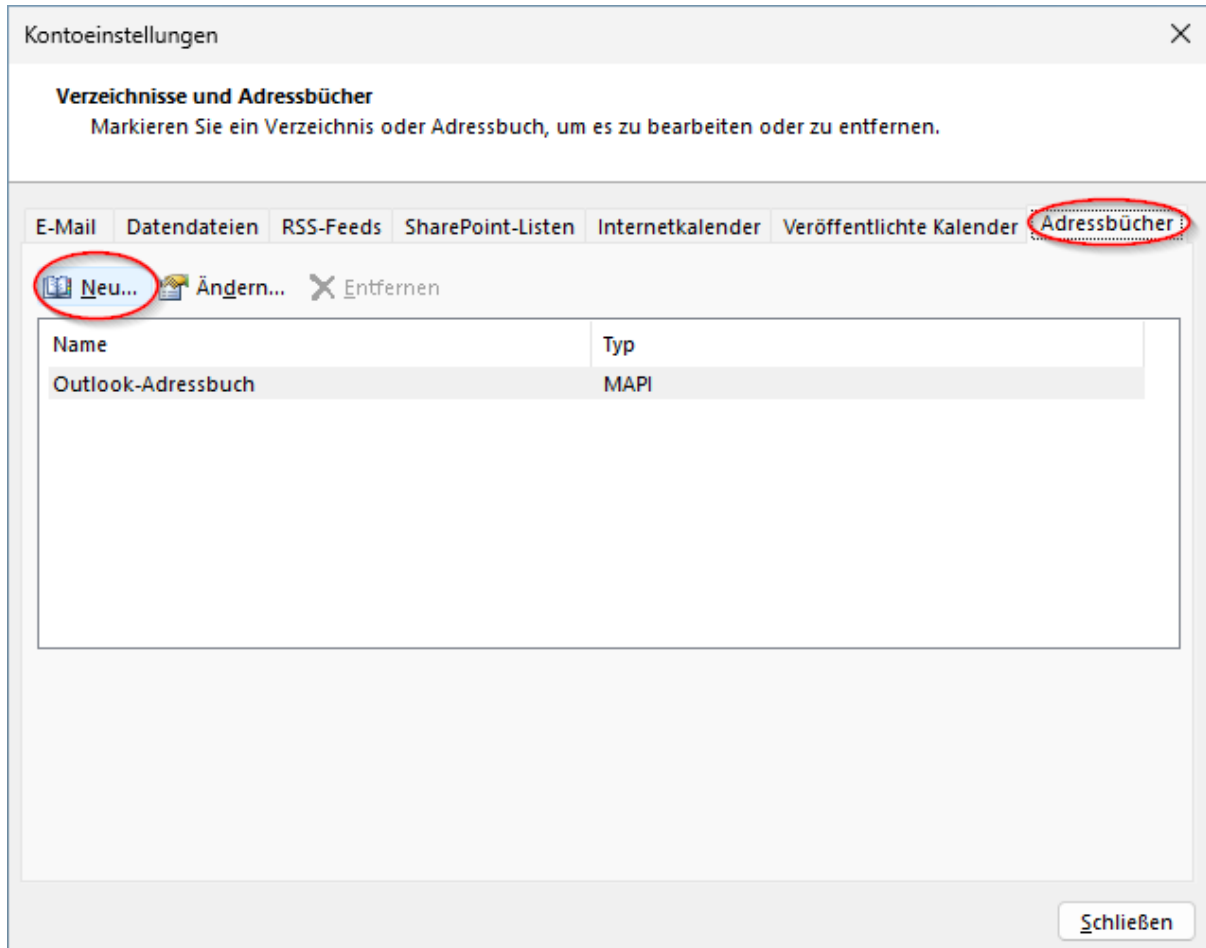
Kontoeinstellungen

Verzeichnisse und Adressbücher
Markieren Sie ein Verzeichnis oder Adressbuch, um es zu bearbeiten oder zu entfernen.

E-Mail | Datendateien | RSS-Feeds | SharePoint-Listen | Internetkalender | Veröffentlichte Kalender | Adressbücher

Neu... Ändern... Entfernen

| Name | Typ |
|---|---|
| Outlook-Adressbuch | MAPI |

Schließen